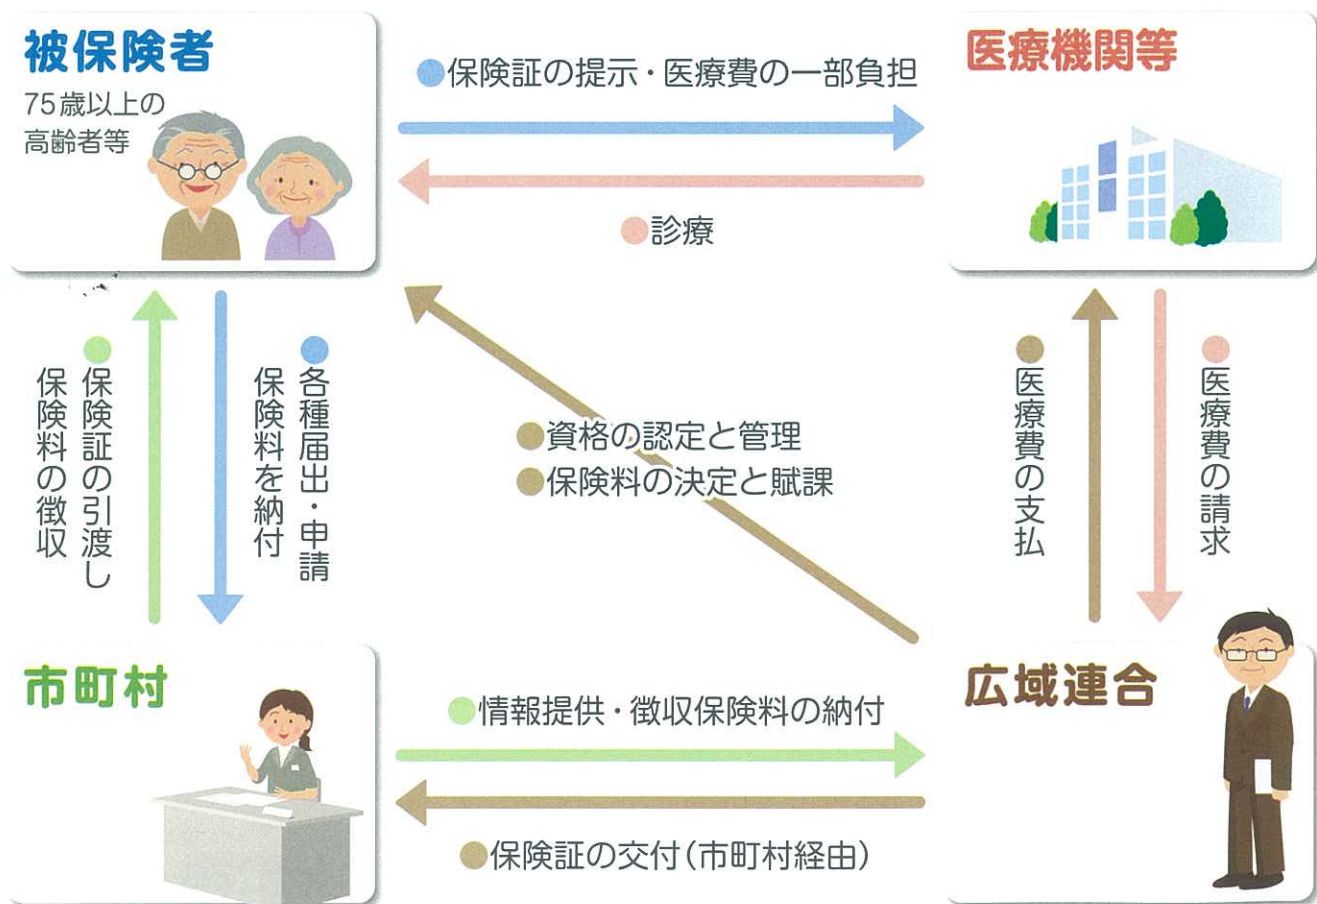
被保険者
75歳以上の高齢者等

●保険証の提示・医療費の一部負担

●診療

医療機関等

●保険証の引渡し
保険料の徴収

●各種届出・申請
保険料を納付

●資格の認定と管理
●保険料の決定と賦課

●医療費の支払

●医療費の請求

市町村

●情報提供・徴収保険料の納付

●保険証の交付(市町村経由)

広域連合